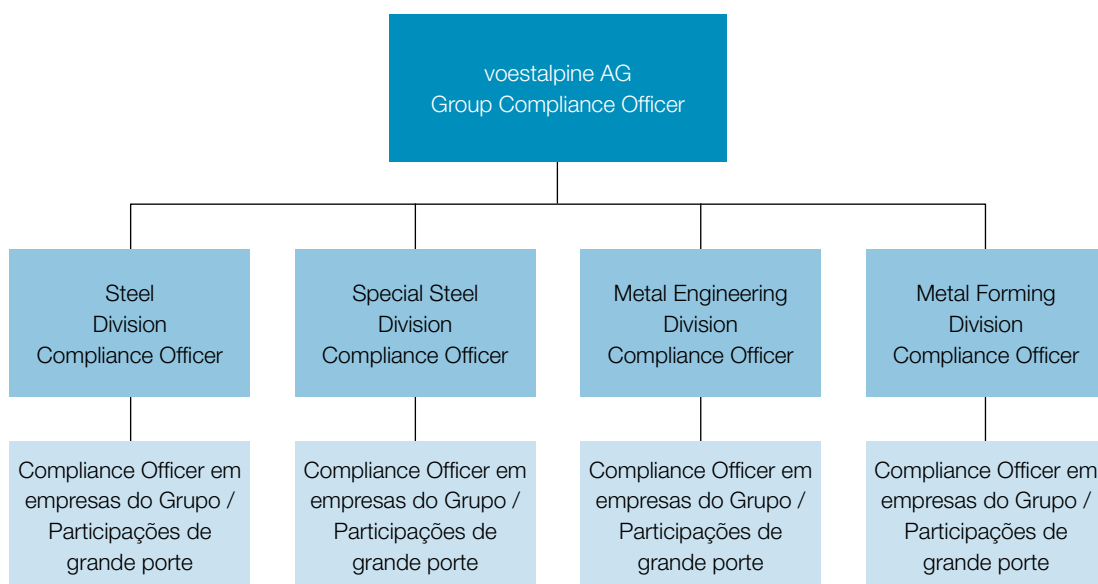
voestalpine AG
Group Compliance Officer

Steel
Division
Compliance Officer

Special Steel
Division
Compliance Officer

Metal Engineering
Division
Compliance Officer

Metal Forming
Division
Compliance Officer

Compliance Officer em empresas do Grupo / Participações de grande porte

Compliance Officer em empresas do Grupo / Participações de grande porte

Compliance Officer em empresas do Grupo / Participações de grande porte

Compliance Officer em empresas do Grupo / Participações de grande porte